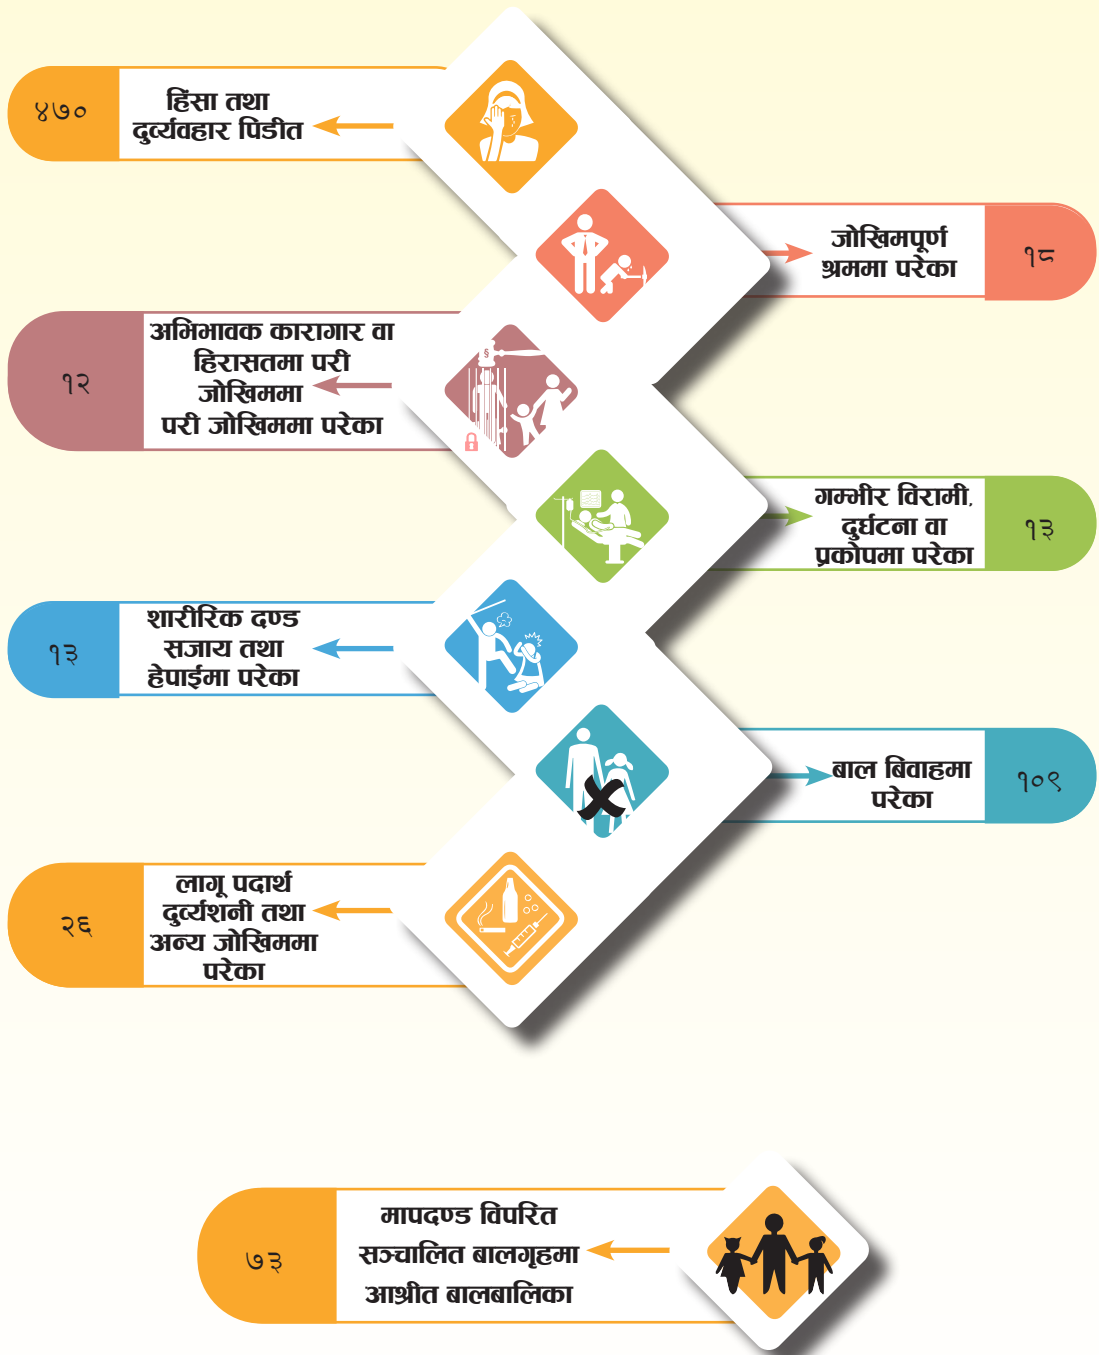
४७०

हिंसा तथा दुर्व्यवहार पिडीत

जोखिमपूर्ण श्रममा परेका

१८

१२

अभिभावक कारागार वा हिरासतमा परी जोखिममा परी जोखिममा परेका

गम्भीर विरामी, दुर्घटना वा प्रकोपमा परेका

१३

१३

शारीरिक दण्ड सजाय तथा हेपाईमा परेका

बाल बिवाहमा परेका

१०९

२६

लागू पदार्थ दुर्व्यशनी तथा अन्य जोखिममा परेका

७३

मापदण्ड विपरित सञ्चालित बालगृहमा आश्रीत बालबालिका